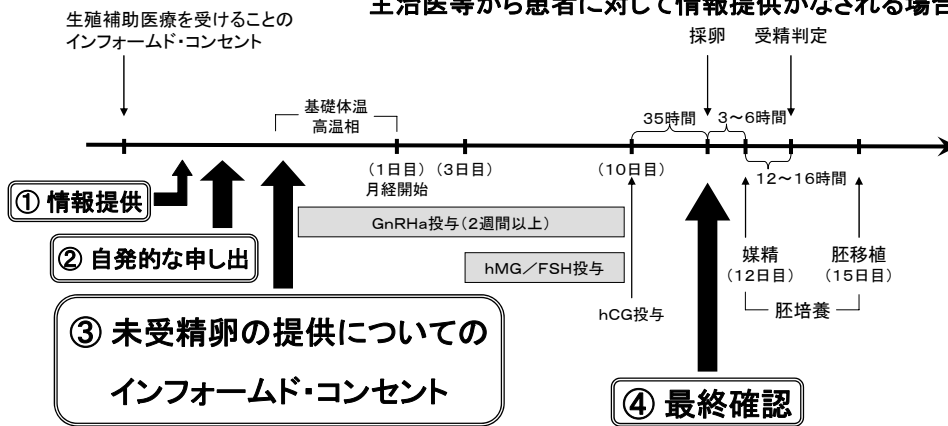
主治医等から患者に対して情報提供がなされる場合

生殖補助医療を受けることのインフォームド・コンセント

採卵

受精判定

基礎体温
高温相

35時間

3～6時間

（1日目）（3日目）
月経開始

（10日目）

12～16時間

① 情報提供

② 自発的な申し出

GnRHa投与（2週間以上）

hMG／FSH投与

hCG投与

媒精
（12日目）

胚移植
（15日目）

胚培養

③ 未受精卵の提供についての
インフォームド・コンセント

④ 最終確認